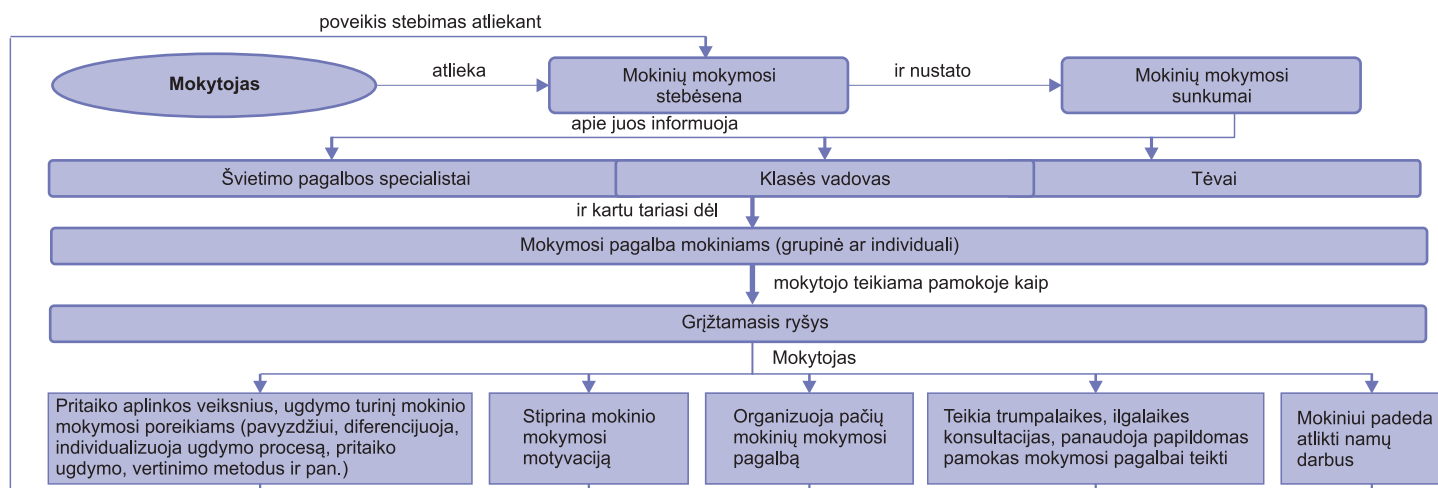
poveikis stebimas atliekant

Mokytojas

atlieka

Mokinių mokymosi stebėsena

ir nustato

Mokinių mokymosi sunkumai

apie juos informuoja

Švietimo pagalbos specialistai

Klasės vadovas

Tėvai

ir kartu tariasi dėl

Mokymosi pagalba mokiniams (grupinė ar individuali)

mokytojo teikiama pamokoje kaip

Grįžtamasis ryšys

Mokytojas

Pritaiko aplinkos veiksnius, ugdymo turinį mokinio mokymosi poreikiams (pavyzdžiui, diferencijuoja, individualizuoja ugdymo procesą, pritaiko ugdymo, vertinimo metodus ir pan.)

Stiprina mokinio mokymosi motyvaciją

Organizuoja pačių mokinių mokymosi pagalbą

Teikia trumpalaikes, ilgalaikes konsultacijas, panaudoja papildomas pamokas mokymosi pagalbai teikti

Mokiniui padeda atlikti namų darbus